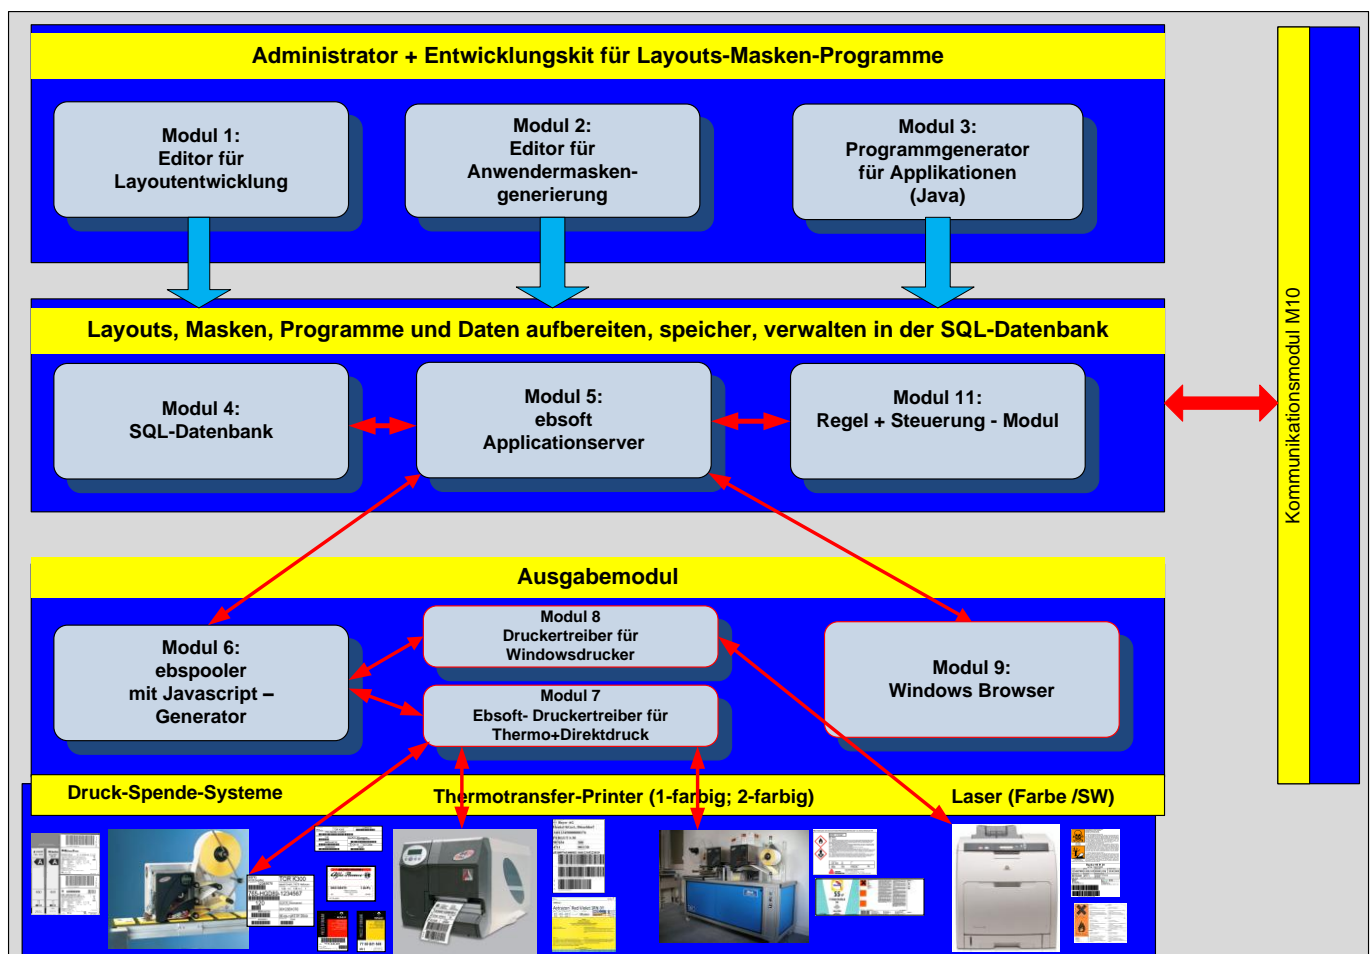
Administrator + Entwicklungskit für Layouts-Masken-Programme

Modul 1:
Editor für
Layoutentwicklung

Modul 2:
Editor für
Anwendermaskengenerierung

Modul 3:
Programmgenerator
für Applikationen
(Java)

Layouts, Masken, Programme und Daten aufbereiten, speicher, verwalten in der SQL-Datenbank

Modul 4:
SQL-Datenbank

Modul 5:
ebsoft
Applicationserver

Modul 11:
Regel + Steuerung - Modul

Kommunikationsmodul M10

Ausgabemodul

Modul 6:
ebspooler
mit Javascript –
Generator

Modul 8
Druckertreiber für
Windowsdrucker

Modul 7
Ebsoft- Druckertreiber für
Thermo+Direktdruck

Modul 9:
Windows Browser

Druck-Spende-Systeme

Thermotransfer-Printer (1-farbig; 2-farbig)

Laser (Farbe /SW)